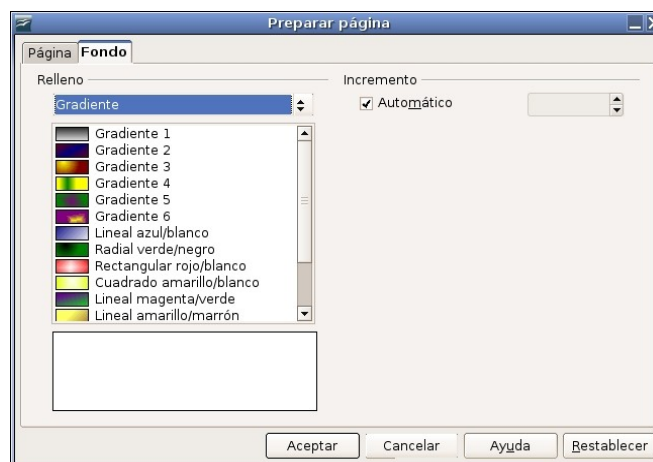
Preparar página

Página Fondo

Relleno

Gradiente

Gradiente 1
Gradiente 2
Gradiente 3
Gradiente 4
Gradiente 5
Gradiente 6
Lineal azul/blanco
Radial verde/negro
Rectangular rojo/blanco
Cuadrado amarillo/blanco
Lineal magenta/verde
Lineal amarillo/marrón

Incremento

Automático

Aceptar Cancelar Ayuda Restablecer